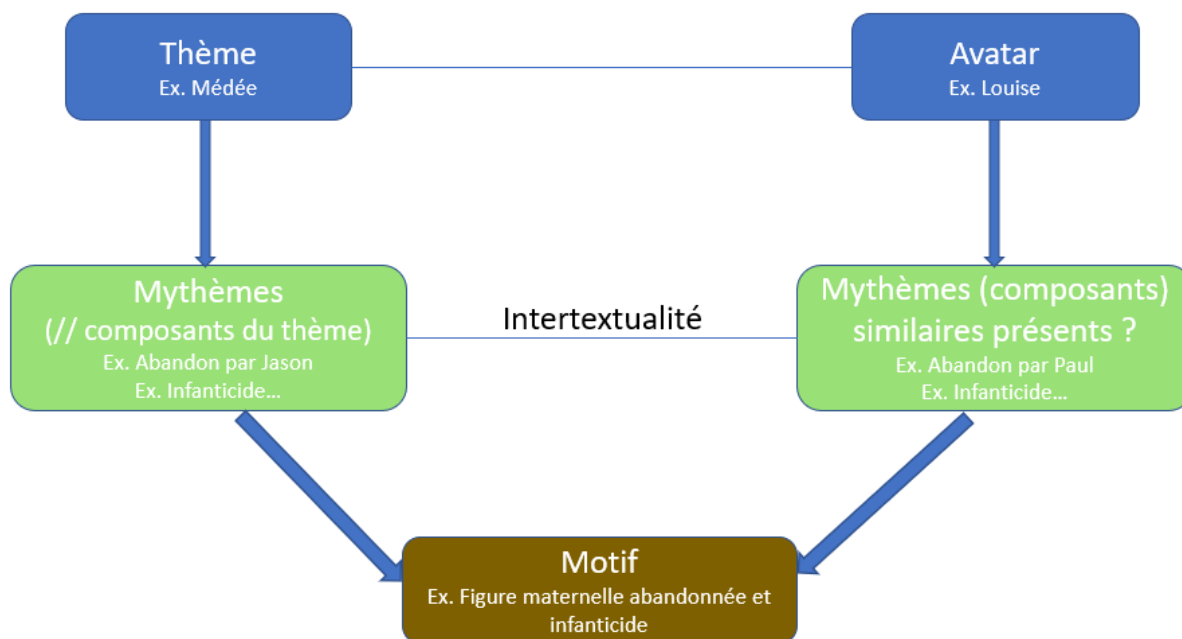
Thème
Ex. Médée

Avatar
Ex. Louise

Mythèmes
(// composants du thème)
Ex. Abandon par Jason
Ex. Infanticide…

Intertextualité

Mythèmes (composants) similaires présents ?
Ex. Abandon par Paul
Ex. Infanticide…

Motif
Ex. Figure maternelle abandonnée et infanticide